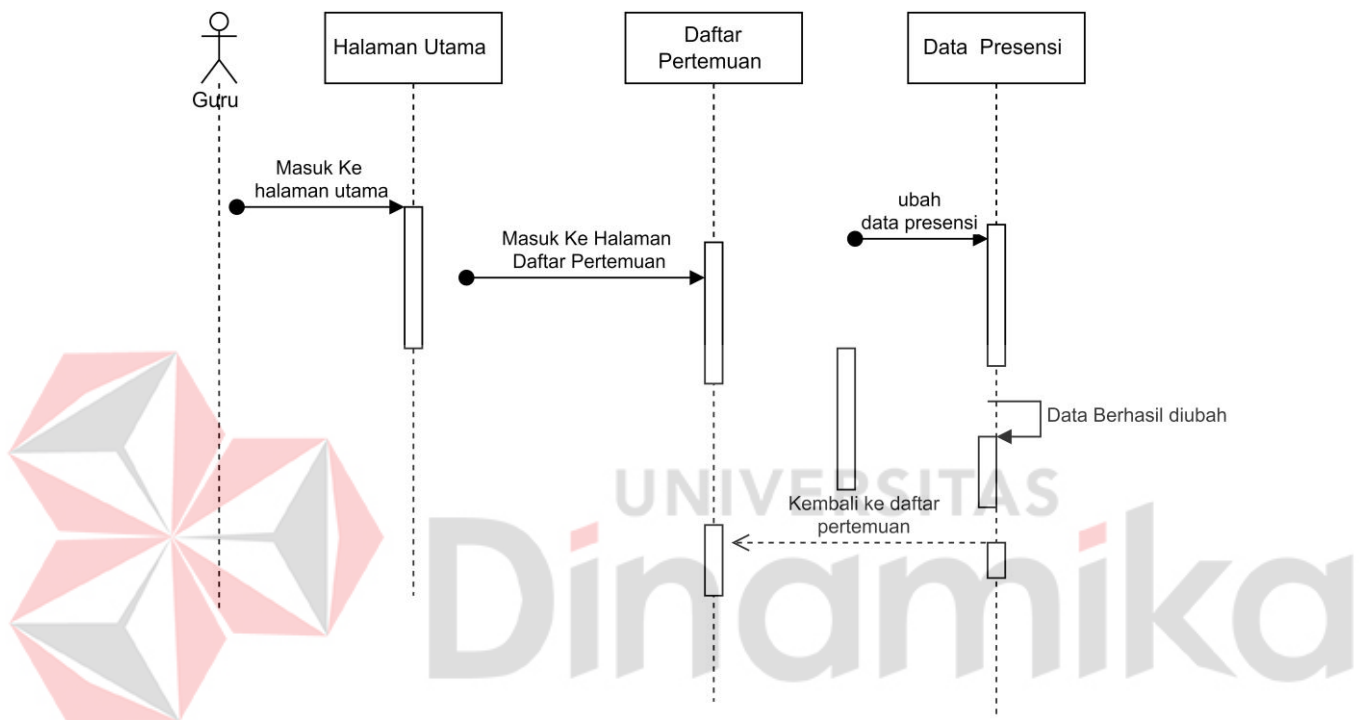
Guru

Halaman Utama

Daftar Pertemuan

Data Presensi

Masuk Ke halaman utama

Masuk Ke Halaman Daftar Pertemuan

ubah data presensi

Data Berhasil diubah

Kembali ke daftar pertemuan

UNIVERSITAS

Dinamika